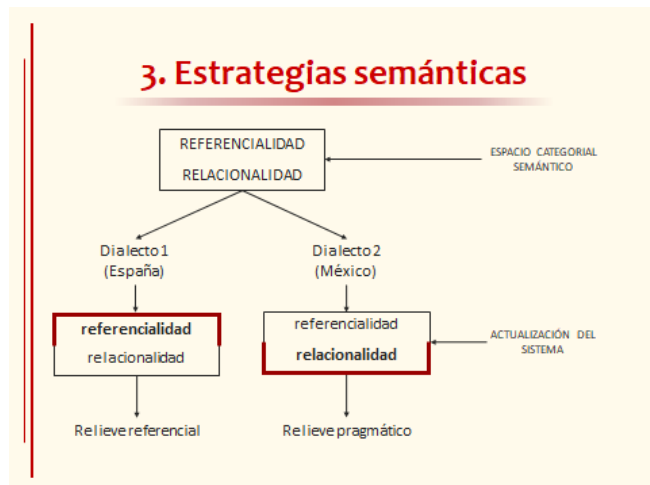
3. Estrategias semánticas

REFERENCIALIDAD

RELACIONALIDAD

ESPACIO CATEGORIAL SEMÁNTICO

Dialecto 1
(España)

Dialecto 2
(México)

referencialidad
relacionalidad

referencialidad
relacionalidad

ACTUALIZACIÓN DEL SISTEMA

Relieve referencial

Relieve pragmático